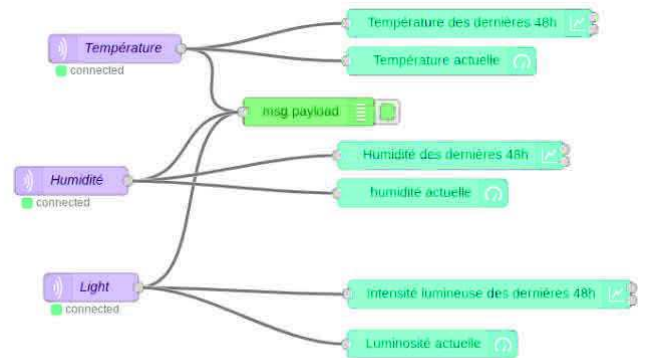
Température
connected

Température des dernières 48h

Température actuelle

msg.payload

Humidité
connected

Humidité des dernières 48h

humidité actuelle

Light
connected

Intensité lumineuse des dernières 48h

Luminosité actuelle